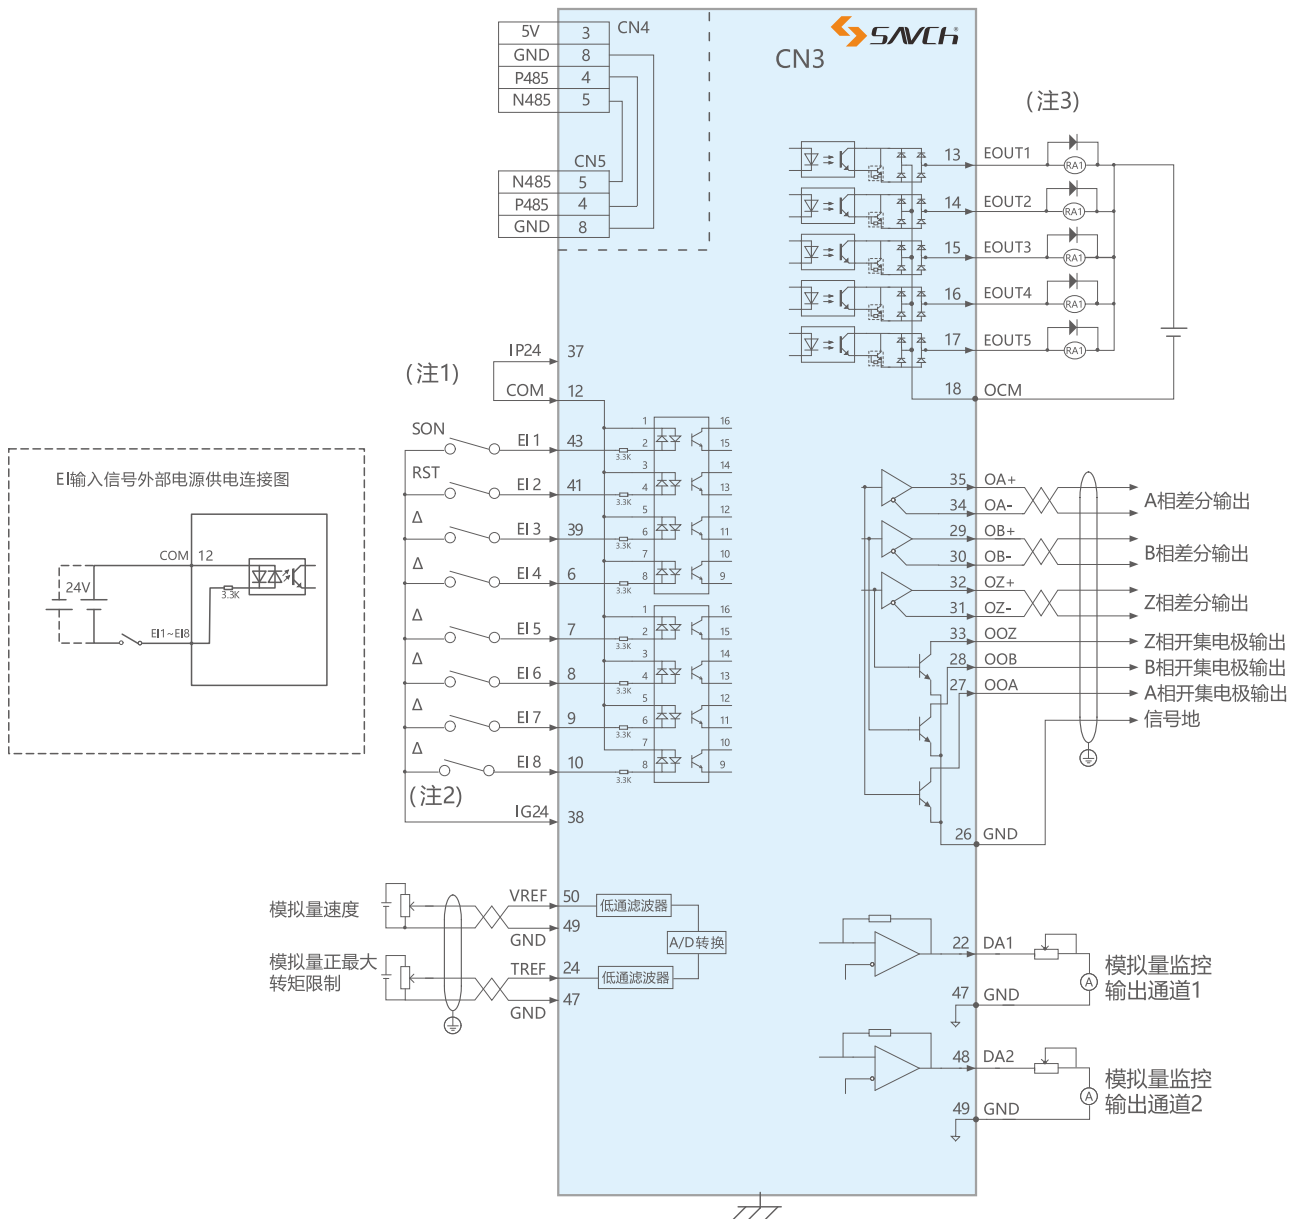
SAVCH

CN3

| 5V | 3 |
|---|---|
| GND | 8 |
| P485 | 4 |
| N485 | 5 |

CN4

CN5

| N485 | 5 |
|---|---|
| P485 | 4 |
| GND | 8 |

(注3)

13 EOUT1
14 EOUT2
15 EOUT3
16 EOUT4
17 EOUT5
18 OCM

RA1 RA1 RA1 RA1 RA1

IP24 37
(注1)
COM 12

EI输入信号外部电源供电连接图

COM 12
24V
3.3K
EI1~EI8

SON EI 1 43
RST EI 2 41
Δ EI 3 39
Δ EI 4 6
Δ EI 5 7
Δ EI 6 8
Δ EI 7 9
Δ EI 8 10
(注2)
IG24 38

1 2 3 4 5 6 7 8 16 15 14 13 12 11 10 9
3.3K 3.3K 3.3K 3.3K
1 2 3 4 5 6 7 8 16 15 14 13 12 11 10 9
3.3K 3.3K 3.3K 3.3K

35 OA+
34 OA-
A相差分输出
29 OB+
30 OB-
B相差分输出
32 OZ+
31 OZ-
Z相差分输出
33 OOZ
Z相开集电极输出
28 OOB
B相开集电极输出
27 OOA
A相开集电极输出
信号地
26 GND

模拟量速度
VREF 50
49
GND
低通滤波器
A/D转换
模拟量正最大转矩限制
TREF 24
低通滤波器
47
GND

22 DA1
47 GND
模拟量监控输出通道1
A
48 DA2
49 GND
模拟量监控输出通道2
A